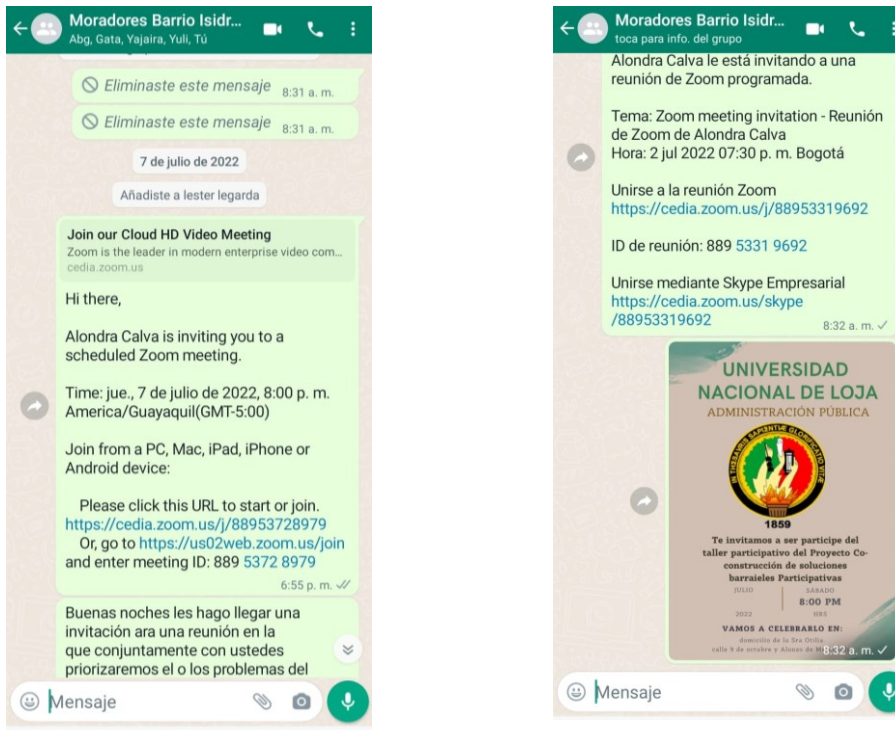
Moradores Barrio Isidr...
Abg, Gata, Yajaira, Yuli, Tú

Eliminaste este mensaje 8:31 a. m.

Eliminaste este mensaje 8:31 a. m.

7 de julio de 2022

Añadiste a lester legarda

Join our Cloud HD Video Meeting
Zoom is the leader in modern enterprise video com...
cedia.zoom.us

Hi there,

Alondra Calva is inviting you to a scheduled Zoom meeting.

Time: jue., 7 de julio de 2022, 8:00 p. m. America/Guayaquil(GMT-5:00)

Join from a PC, Mac, iPad, iPhone or Android device:

Please click this URL to start or join. https://cedia.zoom.us/j/88953728979
Or, go to https://us02web.zoom.us/join and enter meeting ID: 889 5372 8979
6:55 p. m.

Buenas noches les hago llegar una invitación ara una reunión en la que conjuntamente con ustedes priorizaremos el o los problemas del

Mensaje

Moradores Barrio Isidr...
toca para info. del grupo

Alondra Calva le está invitando a una reunión de Zoom programada.

Tema: Zoom meeting invitation - Reunión de Zoom de Alondra Calva
Hora: 2 jul 2022 07:30 p. m. Bogotá

Unirse a la reunión Zoom
https://cedia.zoom.us/j/88953319692

ID de reunión: 889 5331 9692

Unirse mediante Skype Empresarial
https://cedia.zoom.us/skype/88953319692
8:32 a. m.

UNIVERSIDAD NACIONAL DE LOJA
ADMINISTRACIÓN PÚBLICA
IN THESAURIS SAPIENTIAE GLORIFICATUR
1859
Te invitamos a ser participe del taller participativo del Proyecto Co-construcción de soluciones barraieles Participativas
JULIO
SÁBADO
8:00 PM
2022
HRS
VAMOS A CELEBRARLO EN:
domicilio de la Sra Ortiz
calle 9 de octubre y Alonso de M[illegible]
8:32 a. m.

Mensaje